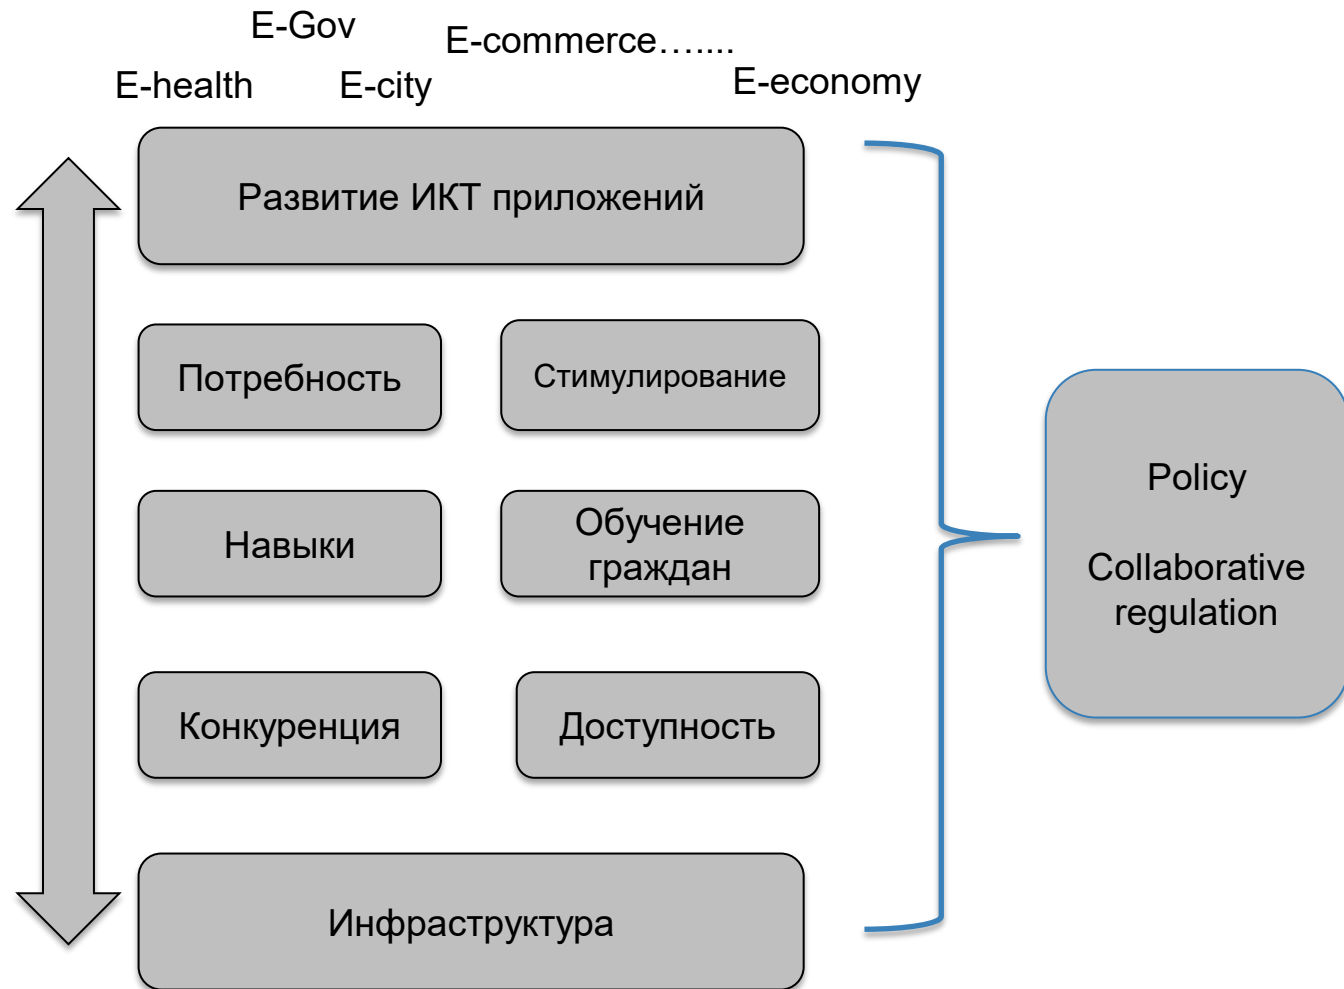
E-Gov

E-commerce…....

E-health

E-city

E-economy

Развитие ИКТ приложений

Потребность

Стимулирование

Навыки

Обучение граждан

Конкуренция

Доступность

Инфраструктура

Policy

Collaborative regulation